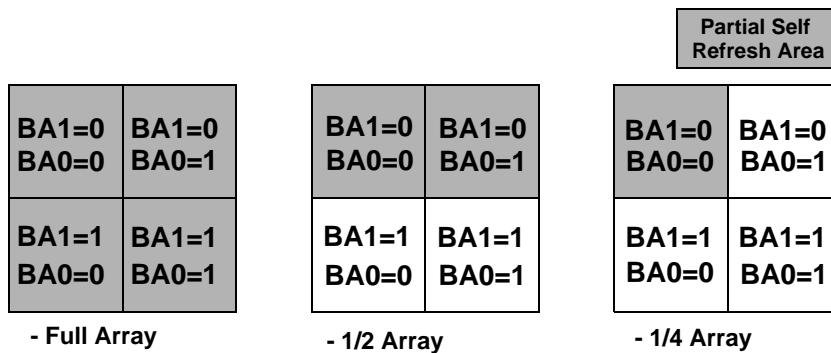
Partial Self Refresh Area

| BA1=0 BA0=0 | BA1=0 BA0=1 |
|---|---|
| BA1=1 BA0=0 | BA1=1 BA0=1 |

- Full Array

| BA1=0 BA0=0 | BA1=0 BA0=1 |
|---|---|
| BA1=1 BA0=0 | BA1=1 BA0=1 |

- 1/2 Array

| BA1=0 BA0=0 | BA1=0 BA0=1 |
|---|---|
| BA1=1 BA0=0 | BA1=1 BA0=1 |

- 1/4 Array